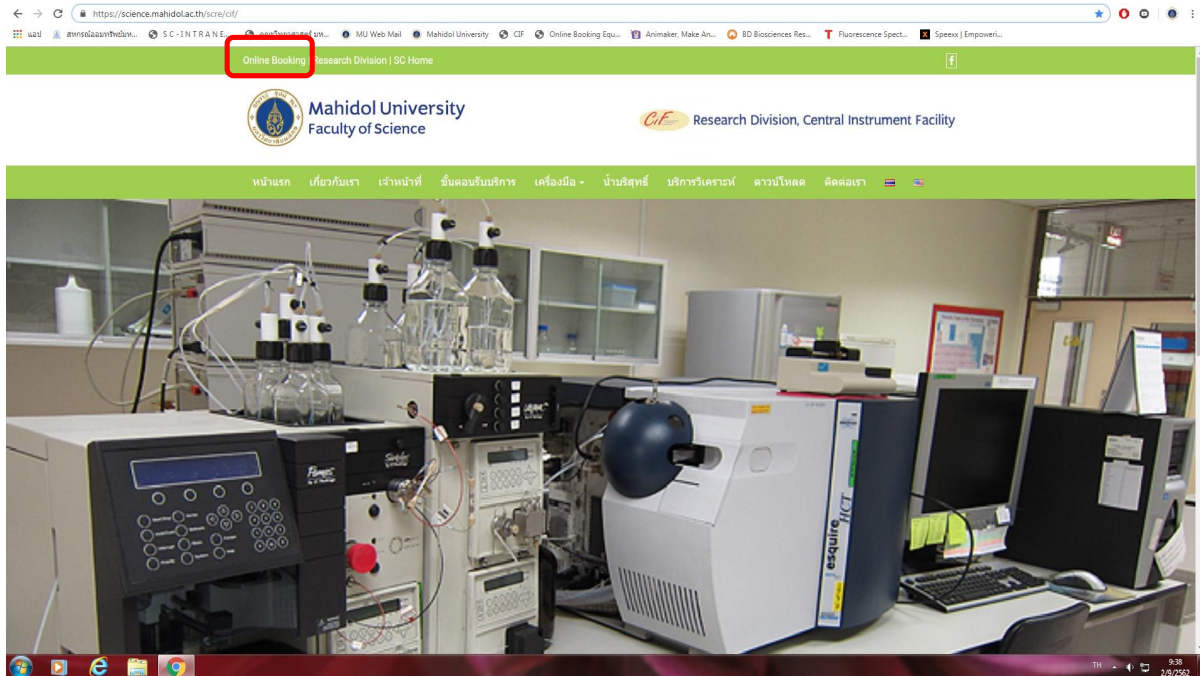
https://science.mahidol.ac.th/scre/cif/

แอป สหกรณ์ออมทรัพย์มห... SC-INTRANE... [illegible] MU Web Mail Mahidol University CIF Online Booking Equ... Animaker, Make An... BD Biosciences Res... Fluorescence Spect... Speexx | Empoweri...

Online Booking | Research Division | SC Home

Mahidol University
Faculty of Science

CiF Research Division, Central Instrument Facility

หน้าแรก เกี่ยวกับเรา เจ้าหน้าที่ ขั้นตอนรับบริการ เครื่องมือ น้ำบริสุทธิ์ บริการวิเคราะห์ ดาวน์โหลด ติดต่อเรา

esquire HCT

TH 9:38 2/9/2562